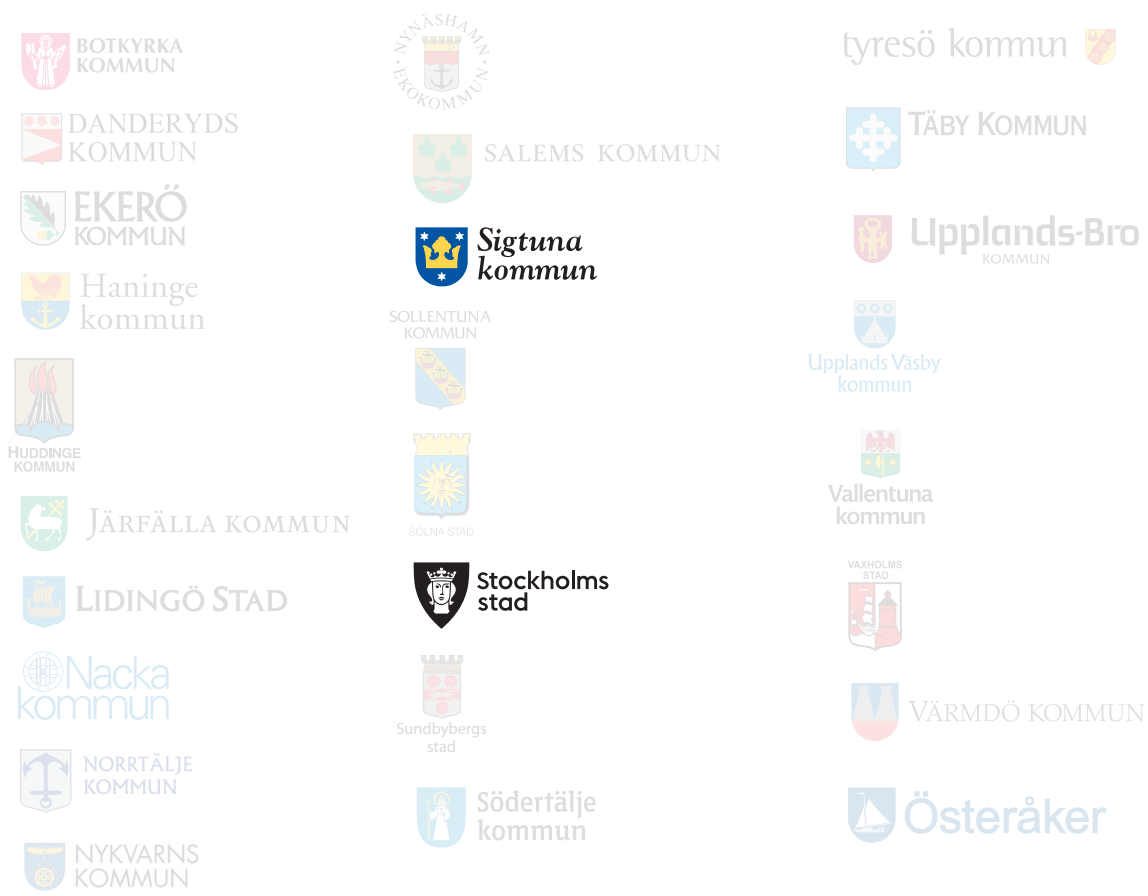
BOTKYRKA KOMMUN

DANDERYDS KOMMUN

EKERÖ KOMMUN

Haninge kommun

HUDDINGE KOMMUN

JÄRFÄLLA KOMMUN

LIDINGÖ STAD

Nacka kommun

NORRTÄLJE KOMMUN

NYKVARNS KOMMUN

NYNÄSHAMN EKOKOMMUN

SALEMS KOMMUN

Sigtuna kommun

SOLLENTUNA KOMMUN

SOLNA STAD

Stockholms stad

Sundbybergs stad

Södertälje kommun

tyresö kommun

TÄBY KOMMUN

Upplands-Bro KOMMUN

Upplands Väsby kommun

Vallentuna kommun

VAXHOLMS STAD

VÄRMDÖ KOMMUN

Österåker